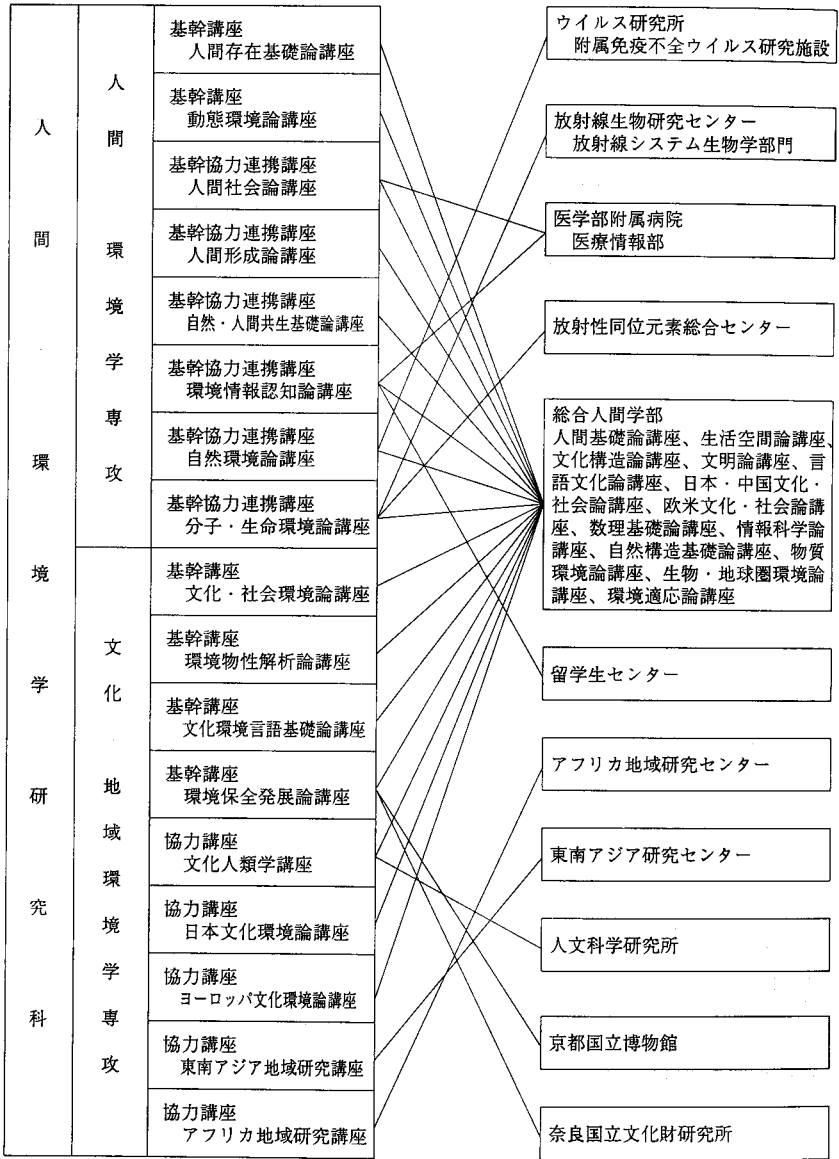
人間環境学研究科

人間環境学専攻

基幹講座
人間存在基礎論講座

基幹講座
動態環境論講座

基幹協力連携講座
人間社会論講座

基幹協力連携講座
人間形成論講座

基幹協力連携講座
自然・人間共生基礎論講座

基幹協力連携講座
環境情報認知論講座

基幹協力連携講座
自然環境論講座

基幹協力連携講座
分子・生命環境論講座

文化地域環境学専攻

基幹講座
文化・社会環境論講座

基幹講座
環境物性解析論講座

基幹講座
文化環境言語基礎論講座

基幹講座
環境保全発展論講座

協力講座
文化人類学講座

協力講座
日本文化環境論講座

協力講座
ヨーロッパ文化環境論講座

協力講座
東南アジア地域研究講座

協力講座
アフリカ地域研究講座

ウイルス研究所
附属免疫不全ウイルス研究施設

放射線生物研究センター
放射線システム生物学部門

医学部附属病院
医療情報部

放射性同位元素総合センター

総合人間学部
人間基礎論講座、生活空間論講座、文化構造論講座、文明論講座、言語文化論講座、日本・中国文化・社会論講座、欧米文化・社会論講座、数理基礎論講座、情報科学論講座、自然構造基礎論講座、物質環境論講座、生物・地球圏環境論講座、環境適応論講座

留学生センター

アフリカ地域研究センター

東南アジア研究センター

人文科学研究所

京都国立博物館

奈良国立文化財研究所